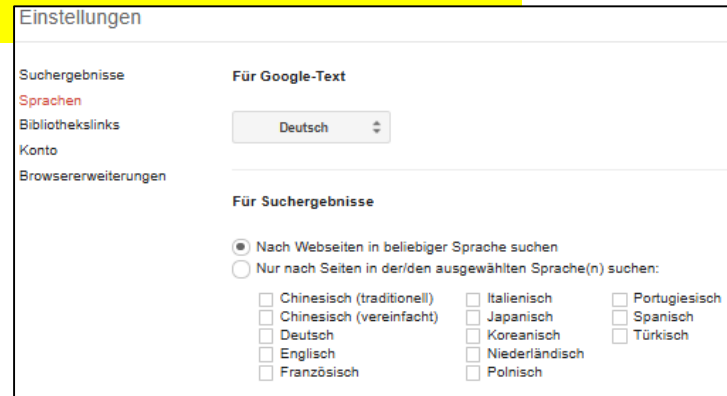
Einstellungen

Suchergebnisse
Sprachen
Bibliothekslinks
Konto
Browsererweiterungen

Für Google-Text

Deutsch

Für Suchergebnisse

Nach Webseiten in beliebiger Sprache suchen
Nur nach Seiten in der/den ausgewählten Sprache(n) suchen:

Chinesisch (traditionell)
Chinesisch (vereinfacht)
Deutsch
Englisch
Französisch

Italienisch
Japanisch
Koreanisch
Niederländisch
Polnisch

Portugiesisch
Spanisch
Türkisch